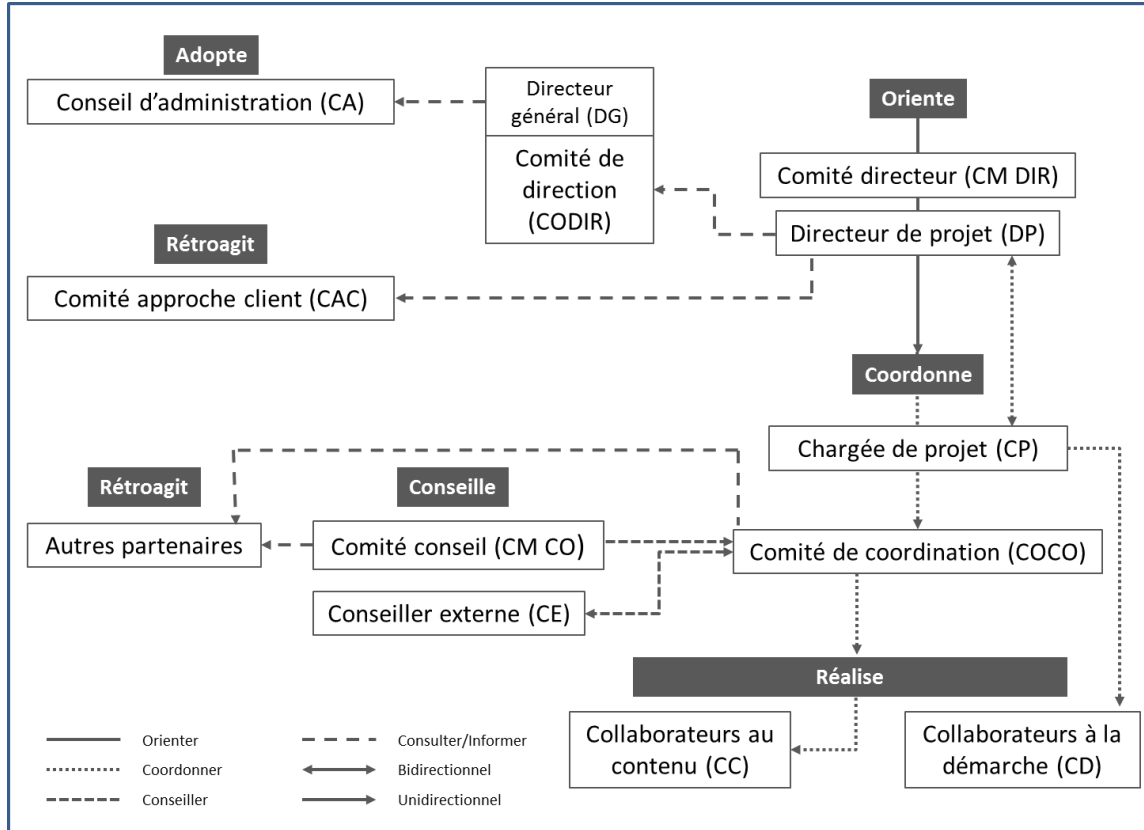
Adopte

Conseil d'administration (CA)

Directeur général (DG)

Comité de direction (CODIR)

Oriente

Comité directeur (CM DIR)

Directeur de projet (DP)

Rétroagit

Comité approche client (CAC)

Coordonne

Chargée de projet (CP)

Rétroagit

Conseille

Autres partenaires

Comité conseil (CM CO)

Comité de coordination (COCO)

Conseiller externe (CE)

Réalise

Collaborateurs au contenu (CC)

Collaborateurs à la démarche (CD)

Orienter

Coordonner

Conseiller

Consulter/Informer

Bidirectionnel

Unidirectionnel